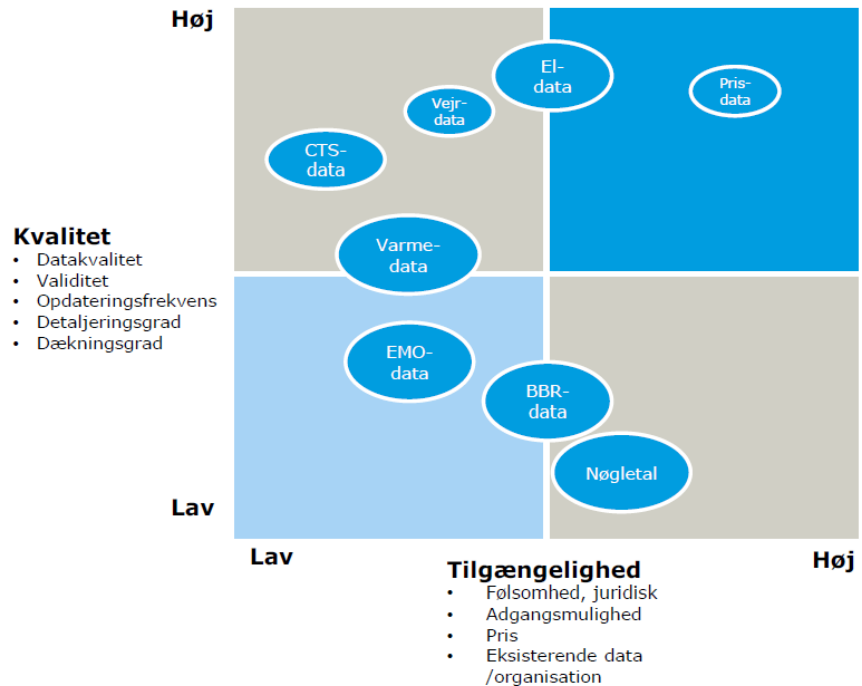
Høj

El-data

Pris-data

Vejr-data

CTS-data

Kvalitet
- Datakvalitet
- Validitet
- Opdateringsfrekvens
- Detaljeringsgrad
- Dækningsgrad

Varme-data

EMO-data

BBR-data

Nøgletal

Lav

Lav

Høj

Tilgængelighed
- Følsomhed, juridisk
- Adgangsmulighed
- Pris
- Eksisterende data /organisation